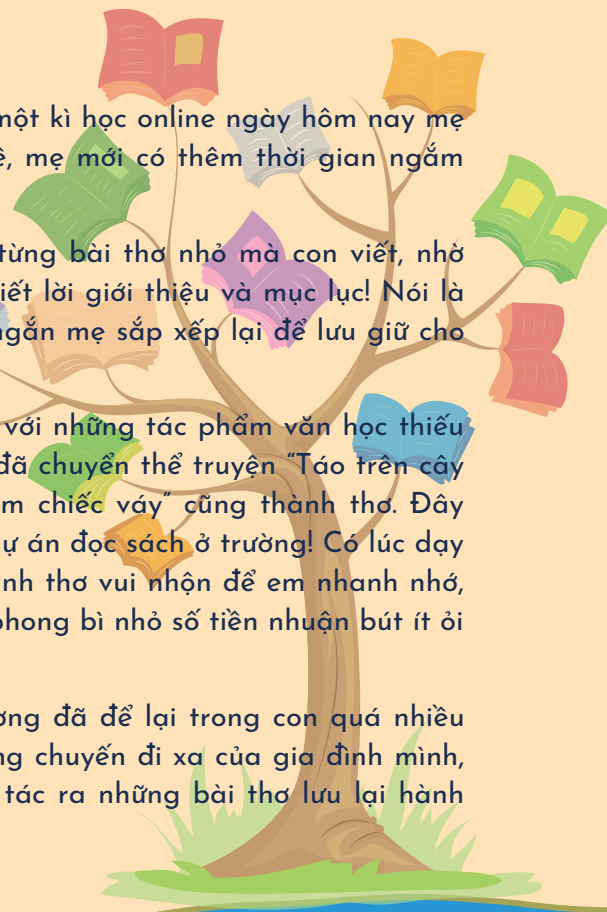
một kì học online ngày hôm nay mẹ
ề, mẹ mới có thêm thời gian ngắm

từng bài thơ nhỏ mà con viết, nhờ
iết lời giới thiệu và mục lục! Nói là
ngắn mẹ sắp xếp lại để lưu giữ cho

với những tác phẩm văn học thiếu
đã chuyển thể truyện "Táo trên cây
m chiếc váy" cũng thành thơ. Đây
ự án đọc sách ở trường! Có lúc dạy
nh thơ vui nhộn để em nhanh nhớ,
phong bì nhỏ số tiền nhuận bút ít ỏi

ơng đã để lại trong con quá nhiều
ng chuyến đi xa của gia đình mình,
tác ra những bài thơ lưu lại hành